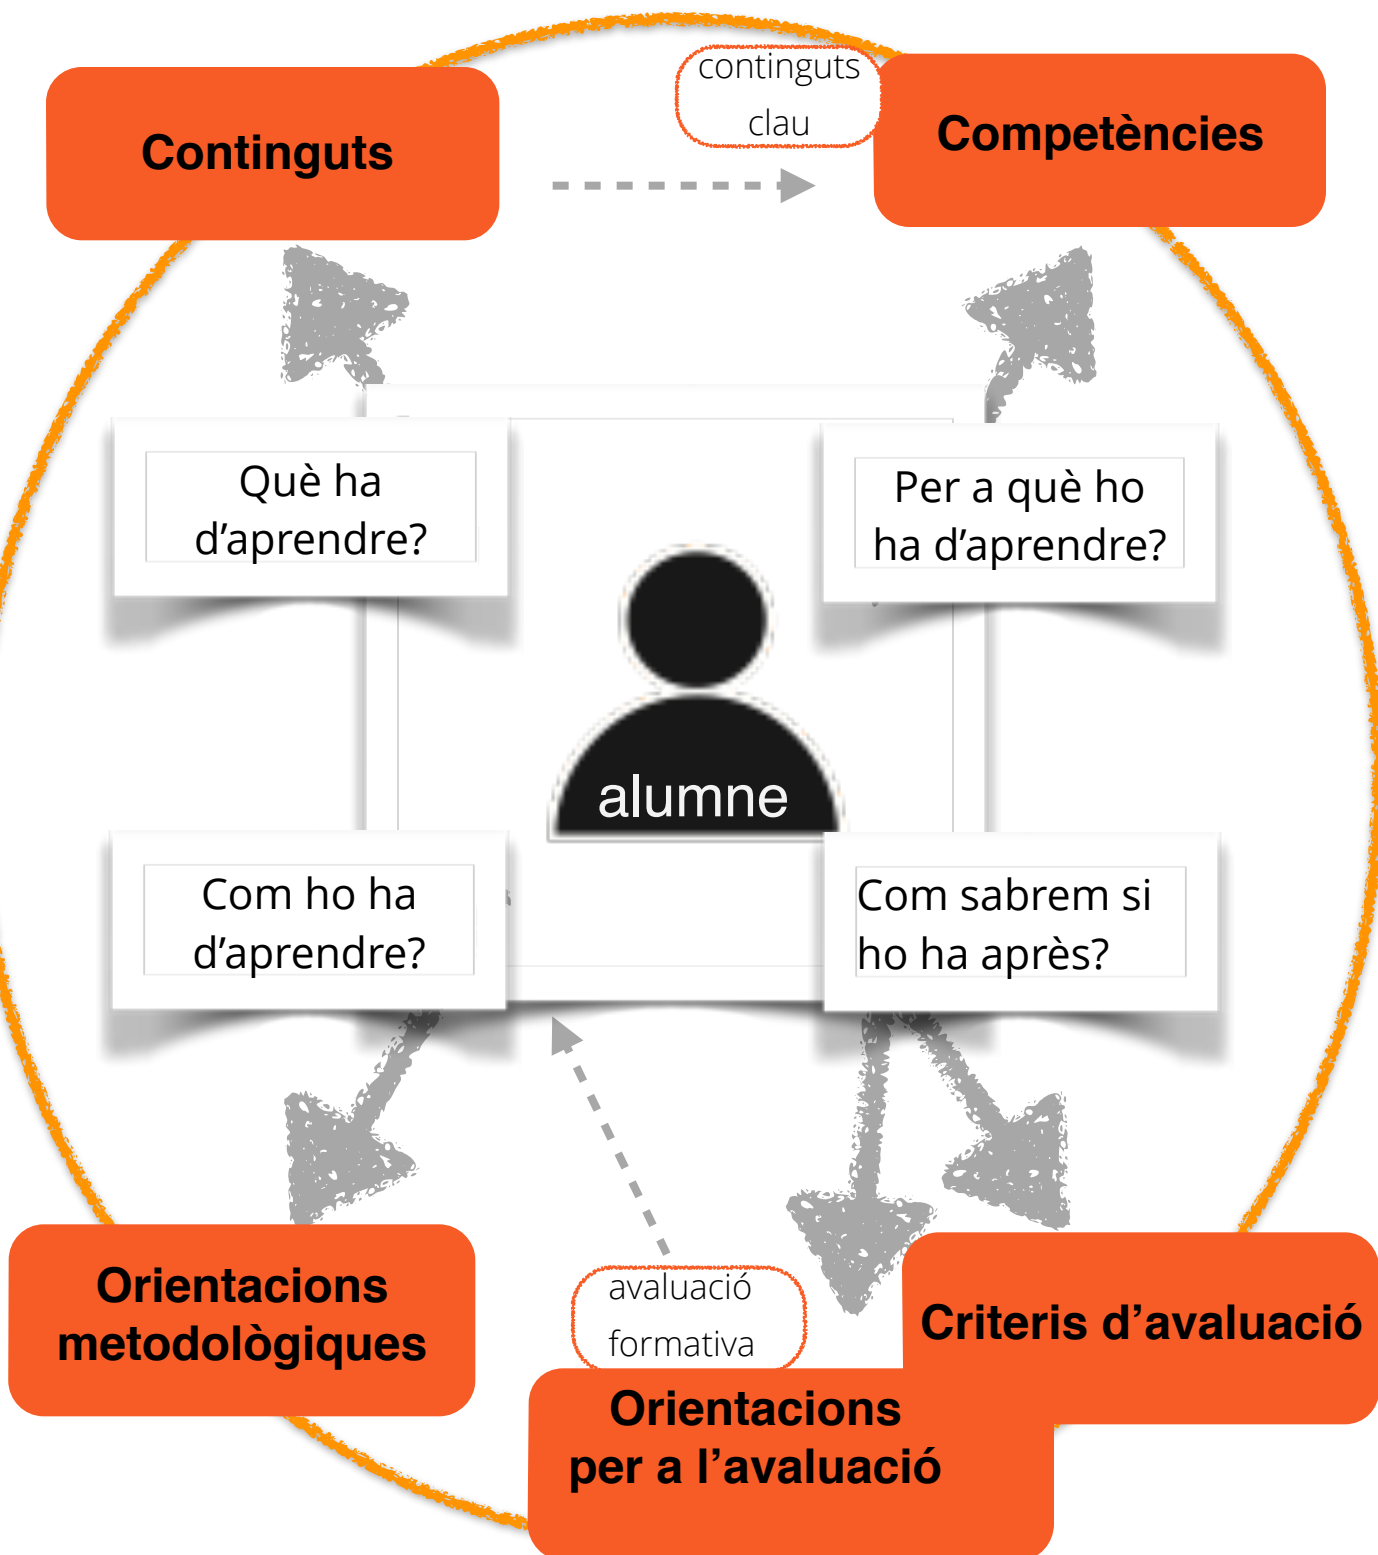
Continguts

continguts clau

Competències

Què ha d’aprendre?

Per a què ho ha d’aprendre?

alumne

Com ho ha d’aprendre?

Com sabrem si ho ha après?

Orientacions metodològiques

avaluació formativa

Criteris d’avaluació

Orientacions per a l’avaluació